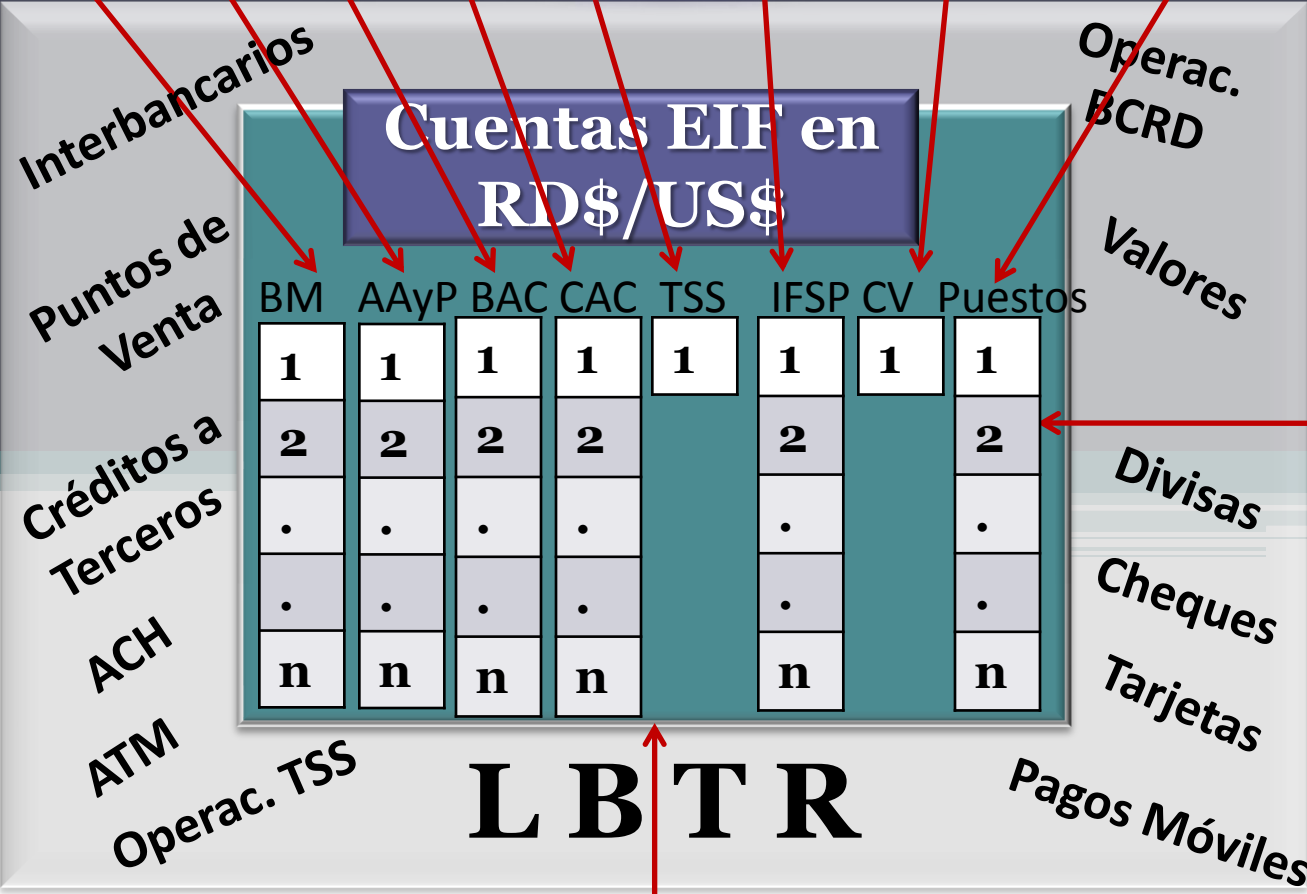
Interbancarios

Puntos de Venta

Créditos a Terceros

ACH

ATM

Operac. TSS

Cuentas EIF en RD$/US$

| BM | AAyP | BAC | CAC | TSS | IFSP | CV | Puestos |
|---|---|---|---|---|---|---|---|
| 1 | 1 | 1 | 1 | 1 | 1 | 1 | 1 |
| 2 | 2 | 2 | 2 | | 2 | | 2 |
| . | . | . | . | | . | | . |
| . | . | . | . | | . | | . |
| n | n | n | n | | n | | n |

L B T R

Operac. BCRD

Valores

Divisas

Cheques

Tarjetas

Pagos Móviles